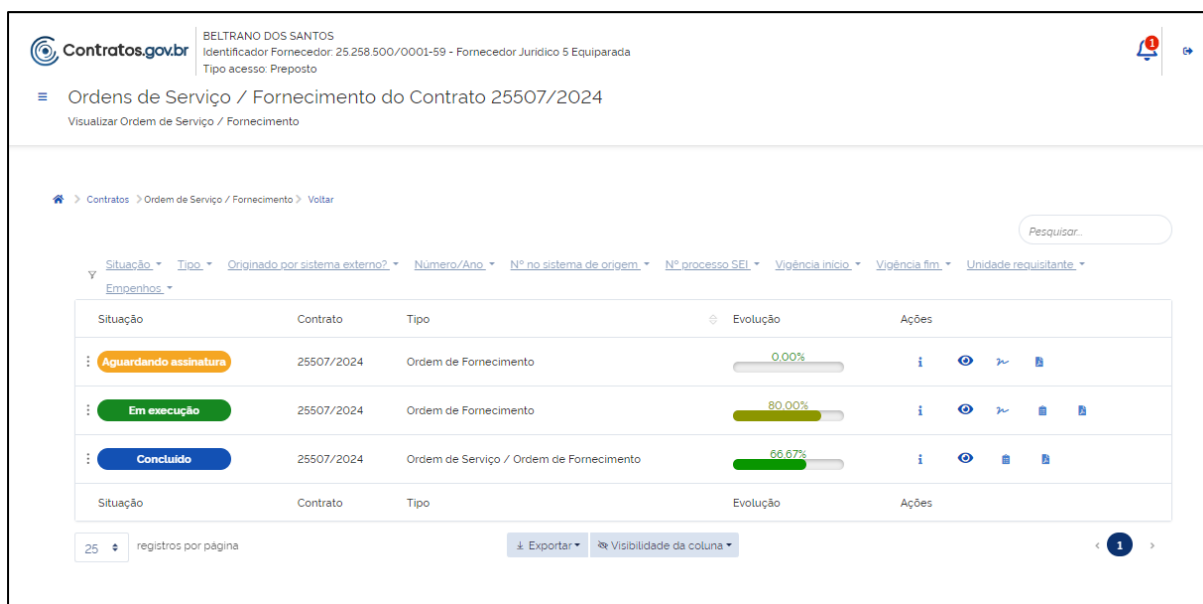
Contratos.gov.br

BELTRANO DOS SANTOS
Identificador Fornecedor: 25.258.500/0001-59 - Fornecedor Juridico 5 Equiparada
Tipo acesso: Preposto

1

Ordens de Serviço / Fornecimento do Contrato 25507/2024
Visualizar Ordem de Serviço / Fornecimento

> Contratos > Ordem de Serviço / Fornecimento > Voltar

Pesquisar...

Situação ▾ Tipo ▾ Originado por sistema externo? ▾ Número/Ano ▾ Nº no sistema de origem ▾ Nº processo SEI ▾ Vigência inicio ▾ Vigência fim ▾ Unidade requisitante ▾ Empenhos ▾

| Situação | Contrato | Tipo | Evolução | Ações |
|---|---|---|---|---|
| Aguardando assinatura | 25507/2024 | Ordem de Fornecimento | 0,00% | |
| Em execução | 25507/2024 | Ordem de Fornecimento | 80,00% | |
| Concluido | 25507/2024 | Ordem de Serviço / Ordem de Fornecimento | 66,67% | |
| Situação | Contrato | Tipo | Evolução | Ações |

25 registros por página

Exportar ▾ Visibilidade da coluna ▾

‹ 1 ›